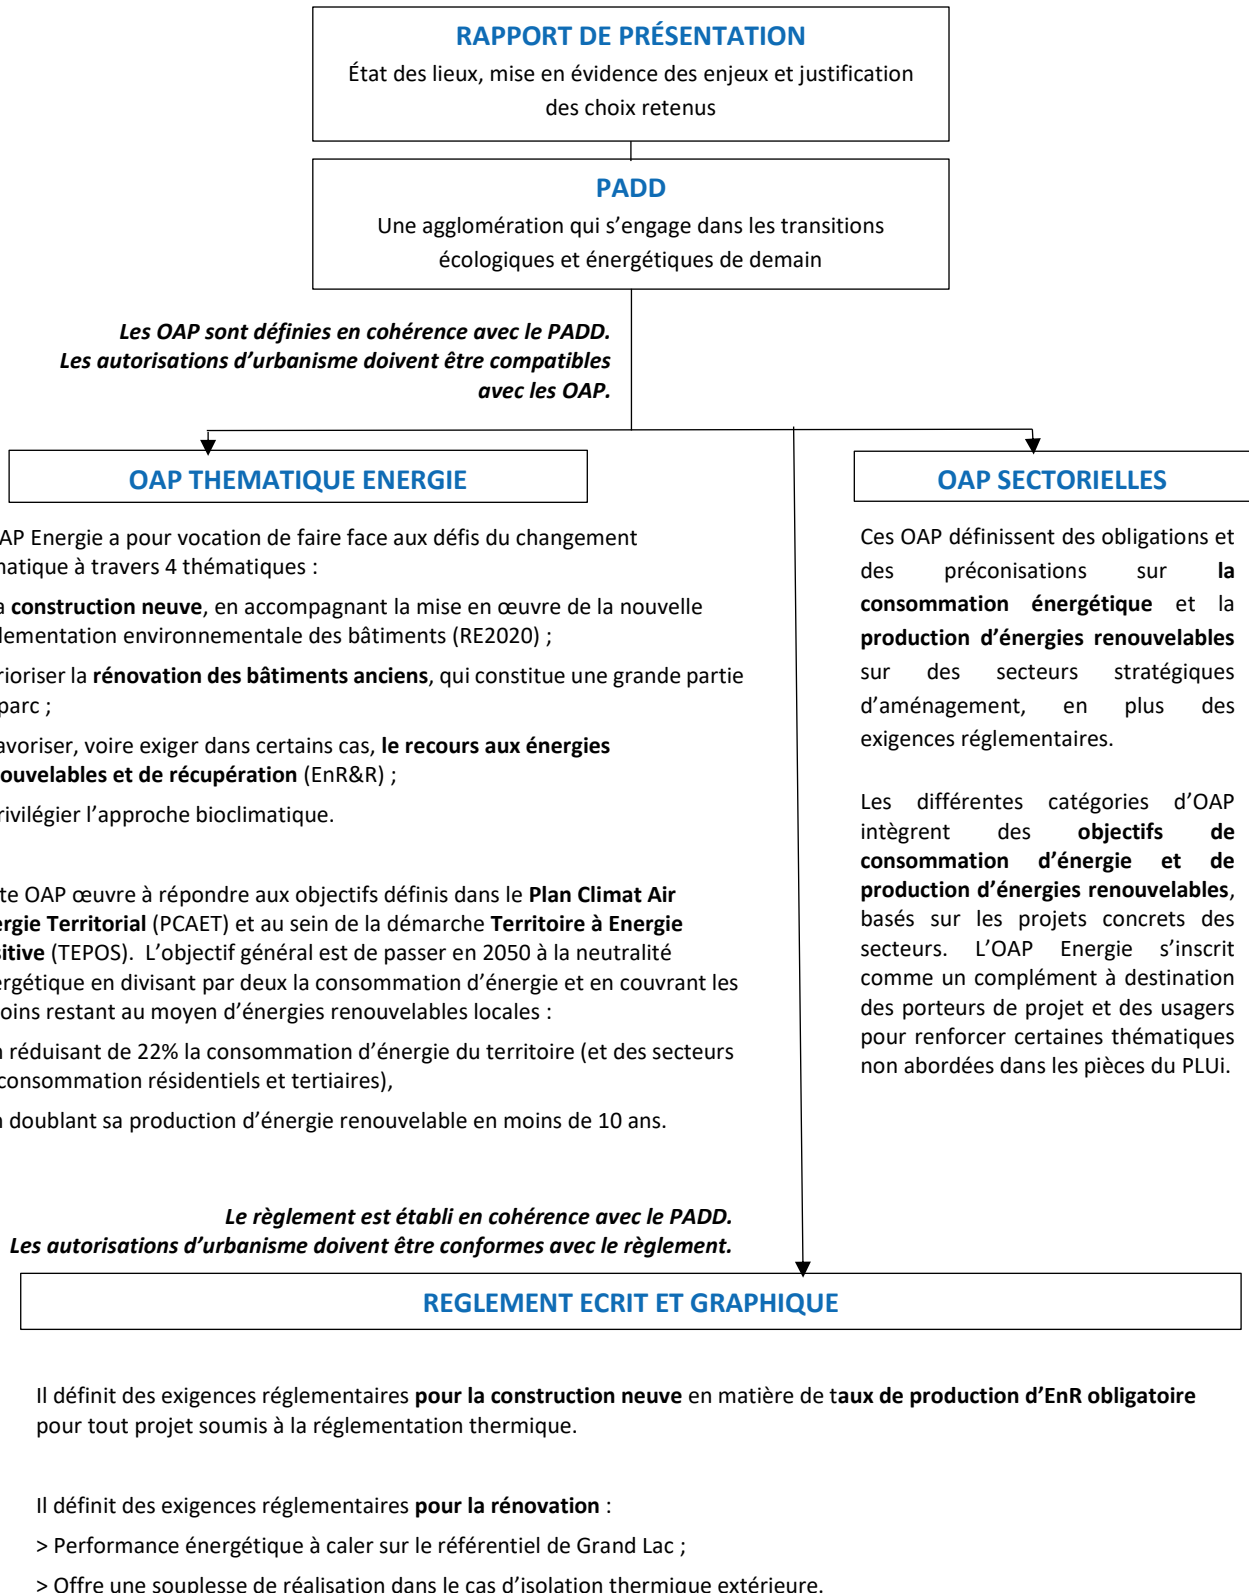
RAPPORT DE PRÉSENTATION
État des lieux, mise en évidence des enjeux et justification des choix retenus

PADD
Une agglomération qui s'engage dans les transitions écologiques et énergétiques de demain

Les OAP sont définies en cohérence avec le PADD.
Les autorisations d'urbanisme doivent être compatibles avec les OAP.

OAP THEMATIQUE ENERGIE

AP Energie a pour vocation de faire face aux défis du changement natique à travers 4 thématiques :

a **construction neuve**, en accompagnant la mise en œuvre de la nouvelle lementation environnementale des bâtiments (RE2020) ;

rioriser la **rénovation des bâtiments anciens**, qui constitue une grande partie parc ;

avoriser, voire exiger dans certains cas, **le recours aux énergies ouvelables et de récupération** (EnR&R) ;

rivilégier l'approche bioclimatique.

te OAP œuvre à répondre aux objectifs définis dans le **Plan Climat Air ergie Territorial** (PCAET) et au sein de la démarche **Territoire à Energie sitive** (TEPOS). L'objectif général est de passer en 2050 à la neutralité ergétique en divisant par deux la consommation d'énergie et en couvrant les oins restant au moyen d'énergies renouvelables locales :

n réduisant de 22% la consommation d'énergie du territoire (et des secteurs consommation résidentiels et tertiaires),

n doublant sa production d'énergie renouvelable en moins de 10 ans.

OAP SECTORIELLES

Ces OAP définissent des obligations et des préconisations sur **la consommation énergétique** et la **production d'énergies renouvelables** sur des secteurs stratégiques d'aménagement, en plus des exigences réglementaires.

Les différentes catégories d'OAP intègrent des **objectifs de consommation d'énergie et de production d'énergies renouvelables**, basés sur les projets concrets des secteurs. L'OAP Energie s'inscrit comme un complément à destination des porteurs de projet et des usagers pour renforcer certaines thématiques non abordées dans les pièces du PLUi.

Le règlement est établi en cohérence avec le PADD.
Les autorisations d'urbanisme doivent être conformes avec le règlement.

REGLEMENT ECRIT ET GRAPHIQUE

Il définit des exigences réglementaires **pour la construction neuve** en matière de t**aux de production d'EnR obligatoire** pour tout projet soumis à la réglementation thermique.

Il définit des exigences réglementaires **pour la rénovation** :
> Performance énergétique à caler sur le référentiel de Grand Lac ;
> Offre une souplesse de réalisation dans le cas d'isolation thermique extérieure.